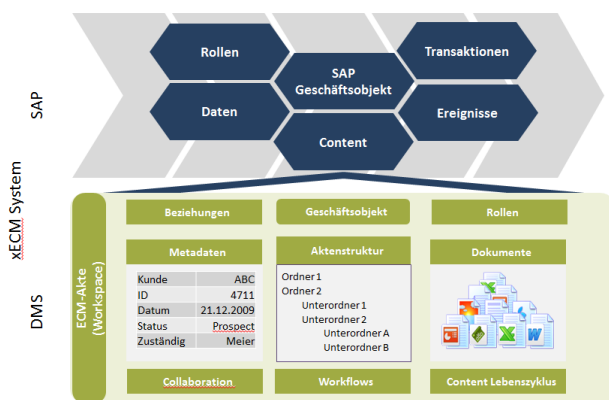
SAP

Rollen

Transaktionen

SAP Geschäftsobjekt

Daten

Ereignisse

Content

xECM System

DMS

ECM-Akte (Workspace)

Beziehungen

Geschäftsobjekt

Rollen

Metadaten

| Kunde | ABC |
|---|---|
| ID | 4711 |
| Datum | 21.12.2009 |
| Status | Prospect |
| Zuständig | Meier |

Aktenstruktur

Ordner 1
Ordner 2
Unterordner 1
Unterordner 2
Unterordner A
Unterordner B

Dokumente

Collaboration

Workflows

Content Lebenszyklus